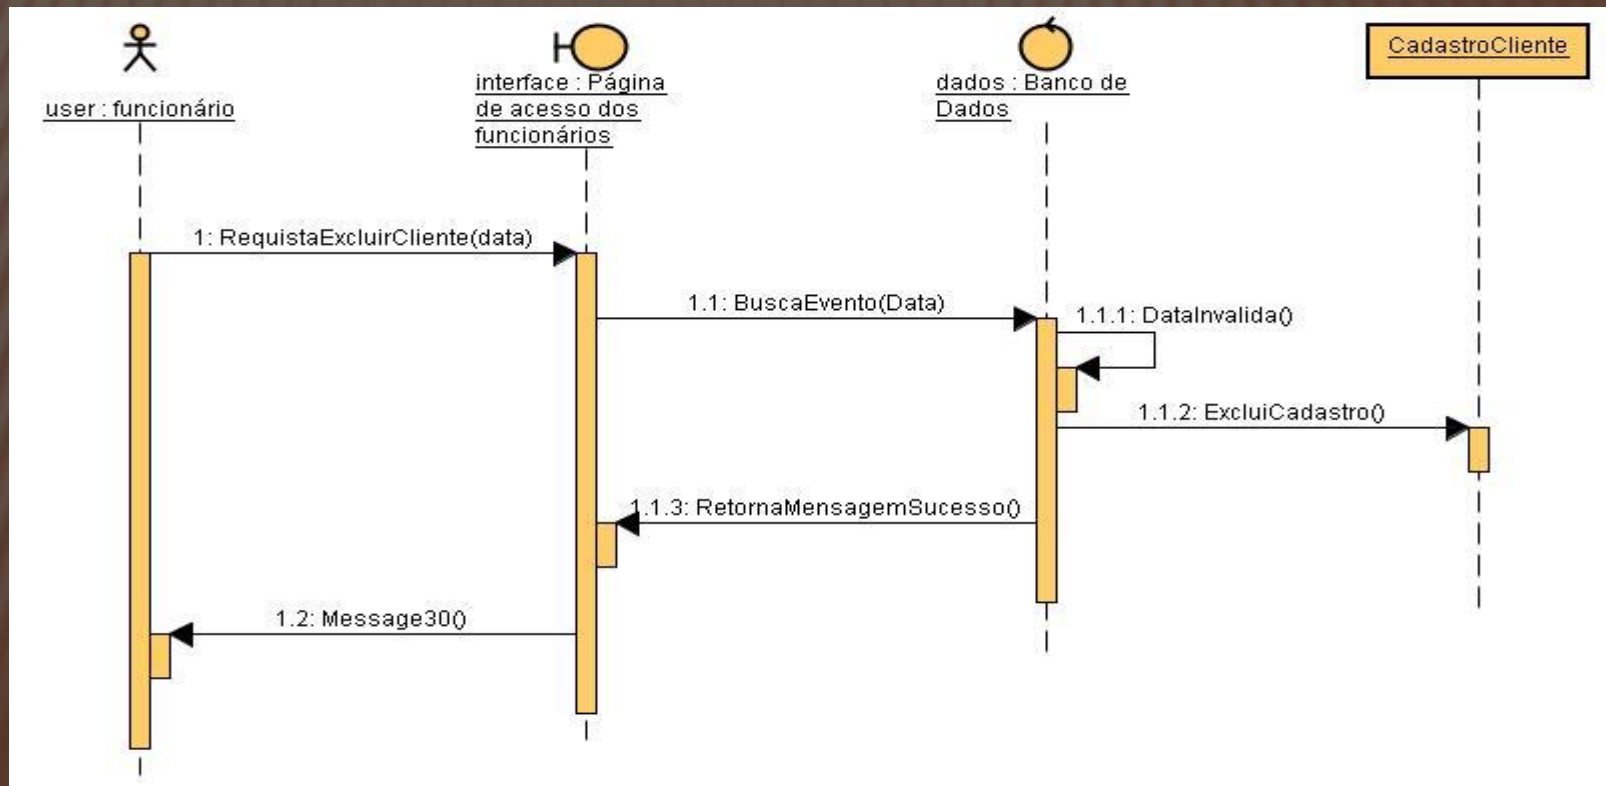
user : funcionário

interface : Página de acesso dos funcionários

dados : Banco de Dados

CadastroCliente

1: RequistaExcluirCliente(data)

1.1: BuscaEvento(Data)

1.1.1: DataInvalida()

1.1.2: ExcluiCadastro()

1.1.3: RetornaMensagemSucesso()

1.2: Message30()